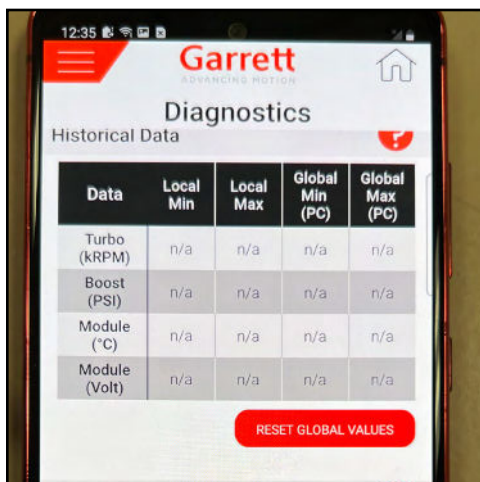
12:35

Garrett
ADVANCING MOTION

Diagnostics

Historical Data

?

| Data | Local Min | Local Max | Global Min (PC) | Global Max (PC) |
|---|---|---|---|---|
| Turbo (kRPM) | n/a | n/a | n/a | n/a |
| Boost (PSI) | n/a | n/a | n/a | n/a |
| Module (°C) | n/a | n/a | n/a | n/a |
| Module (Volt) | n/a | n/a | n/a | n/a |

RESET GLOBAL VALUES